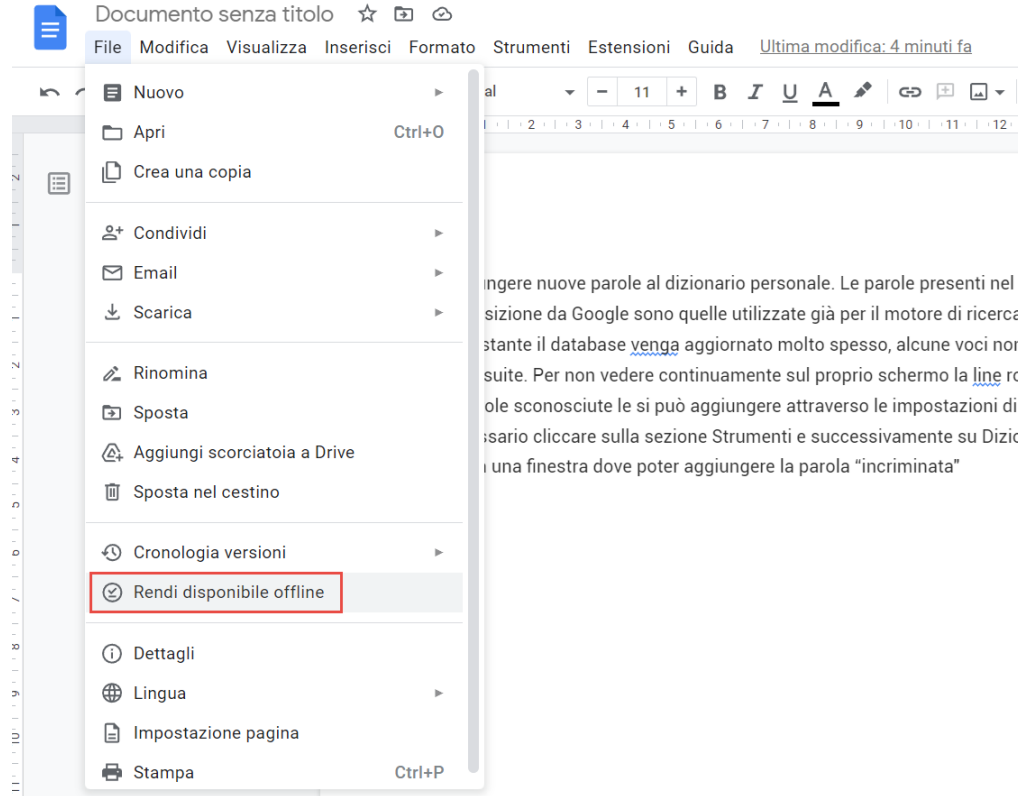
Documento senza titolo

File Modifica Visualizza Inserisci Formato Strumenti Estensioni Guida Ultima modifica: 4 minuti fa

al 11 B I U A

1 2 3 4 5 6 7 8 9 10 11 12

Nuovo
Apri Ctrl+O
Crea una copia

Condividi
Email
Scarica

Rinomina
Sposta
Aggiungi scorciatoia a Drive
Sposta nel cestino

Cronologia versioni
Rendi disponibile offline

Dettagli
Lingua
Impostazione pagina
Stampa Ctrl+P

ungere nuove parole al dizionario personale. Le parole presenti nel
sizione da Google sono quelle utilizzate già per il motore di ricerca
stante il database venga aggiornato molto spesso, alcune voci non
suite. Per non vedere continuamente sul proprio schermo la line ro
ole sconosciute le si può aggiungere attraverso le impostazioni di
ssario cliccare sulla sezione Strumenti e successivamente su Dizio
una finestra dove poter aggiungere la parola “incriminata”